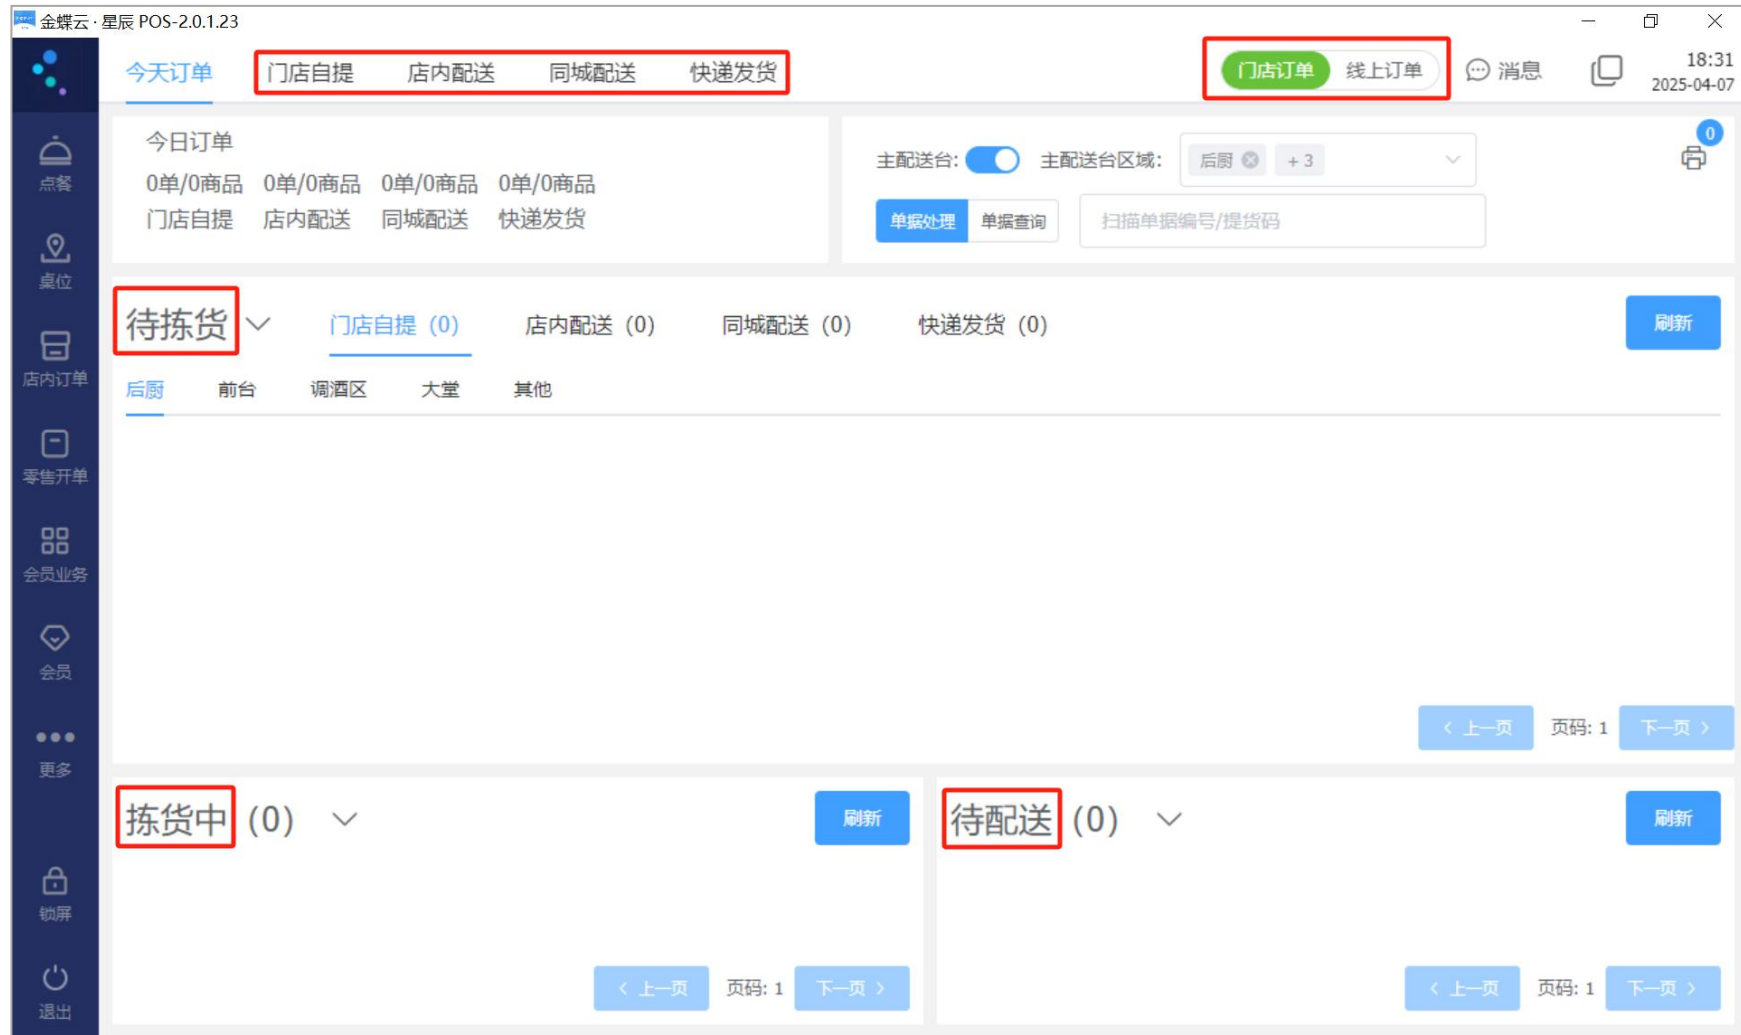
金蝶云 · 星辰 POS-2.0.1.23

今天订单 门店自提 店内配送 同城配送 快递发货

门店订单 线上订单 消息 18:31 2025-04-07

点餐
桌位
店内订单
零售开单
会员业务
会员
更多
锁屏
退出

今日订单
0单/0商品 0单/0商品 0单/0商品 0单/0商品
门店自提 店内配送 同城配送 快递发货

主配送台: 主配送台区域: 后厨 + 3
0
单据处理 单据查询 扫描单据编号/提货码

待拣货 门店自提 (0) 店内配送 (0) 同城配送 (0) 快递发货 (0) 刷新

后厨 前台 调酒区 大堂 其他

‹ 上一页 页码: 1 下一页 ›

拣货中 (0) 刷新

‹ 上一页 页码: 1 下一页 ›

待配送 (0) 刷新

‹ 上一页 页码: 1 下一页 ›